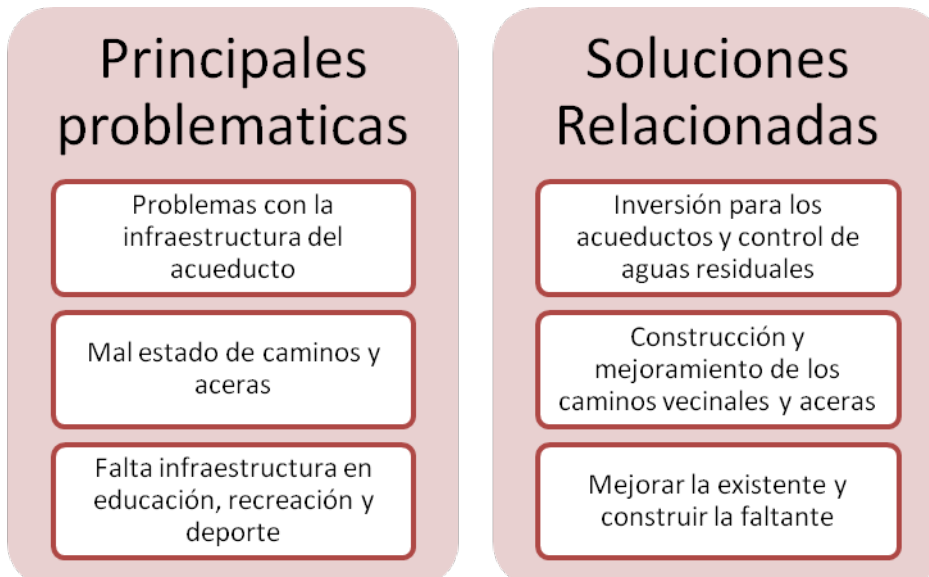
Principales problematicas

Problemas con la infraestructura del acueducto

Mal estado de caminos y aceras

Falta infraestructura en educación, recreación y deporte

Soluciones Relacionadas

Inversión para los acueductos y control de aguas residuales

Construcción y mejoramiento de los caminos vecinales y aceras

Mejorar la existente y construir la faltante